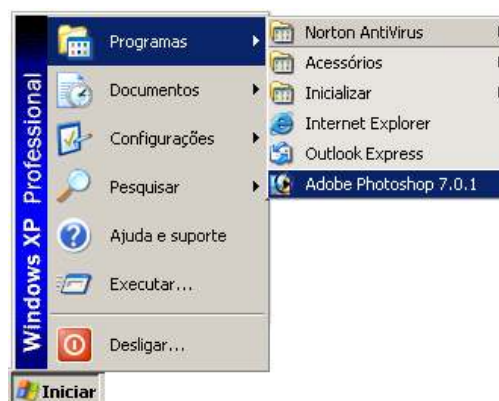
Windows XP Professional

Programas
Documentos
Configurações
Pesquisar
Ajuda e suporte
Executar...
Desligar...

Norton AntiVirus
Acessórios
Inicializar
Internet Explorer
Outlook Express
Adobe Photoshop 7.0.1

Iniciar